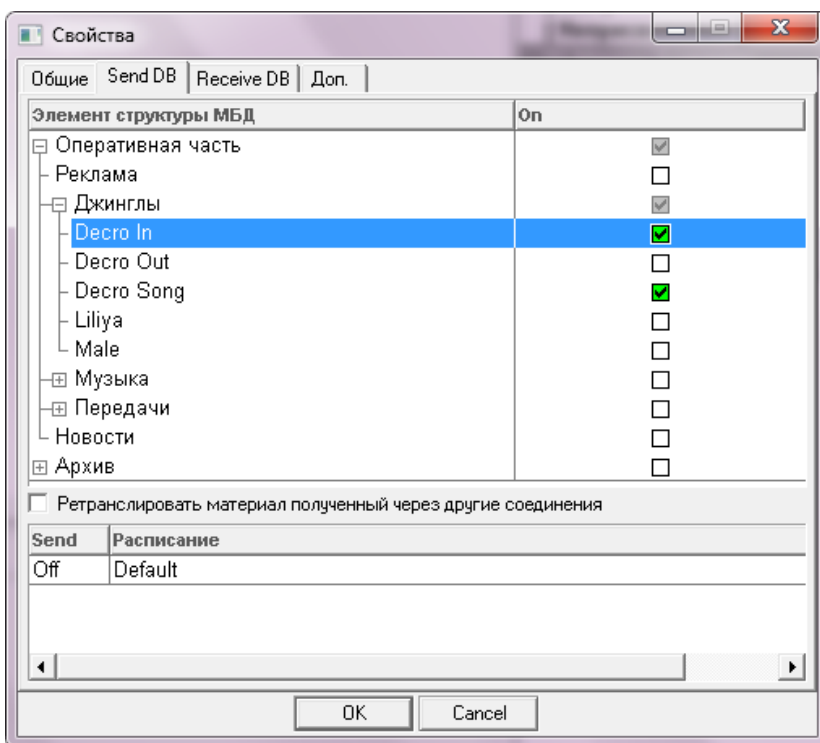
Свойства

Общие | Send DB | Receive DB | Доп.

| Элемент структуры МБД | On |
|---|---|
| Оперативная часть | |
| Реклама | |
| Джинглы | |
| Decro In | |
| Decro Out | |
| Decro Song | |
| Liliya | |
| Male | |
| Музыка | |
| Передачи | |
| Новости | |
| Архив | |

Ретранслировать материал полученный через другие соединения

| Send | Расписание |
|---|---|
| Off | Default |

OK | Cancel